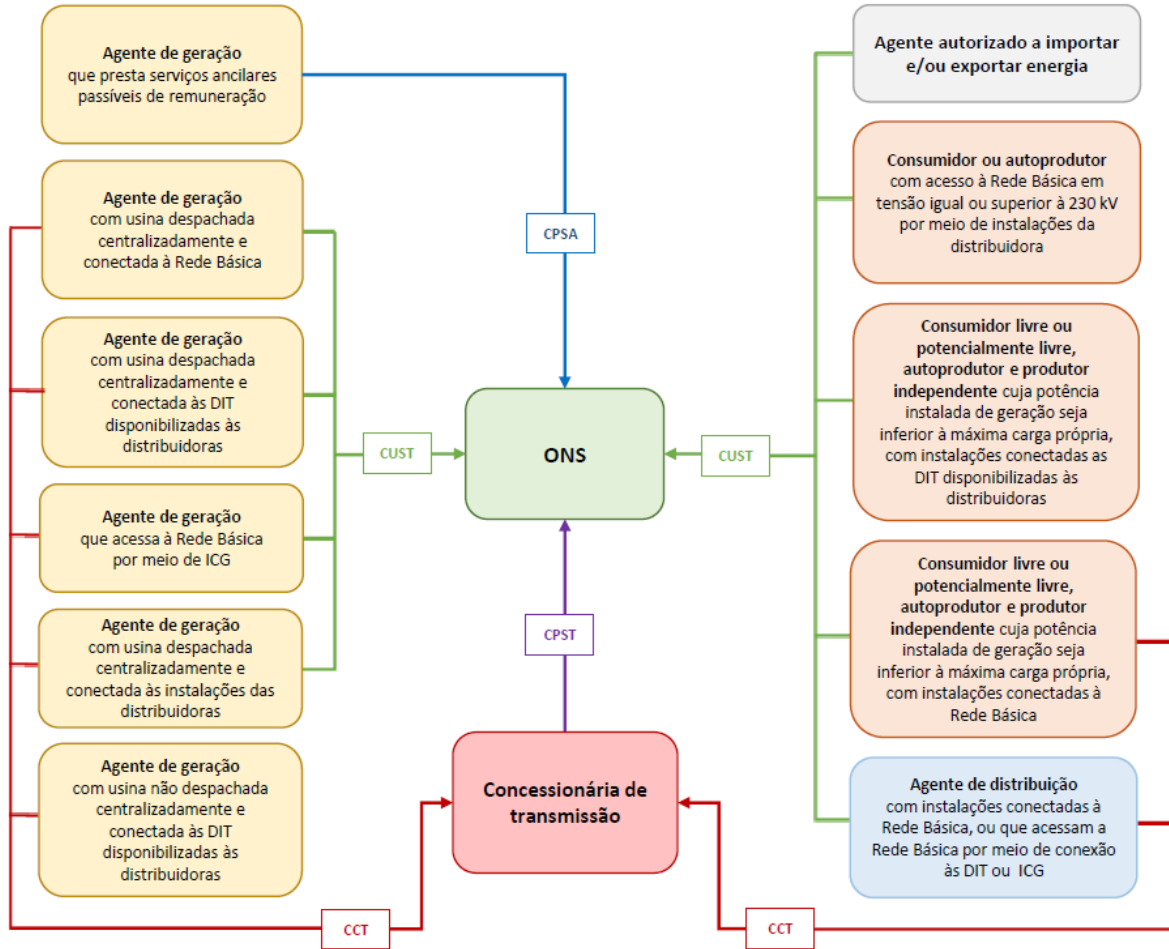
Agente de geração que presta serviços ancilares passíveis de remuneração

Agente de geração com usina despachada centralizadamente e conectada à Rede Básica

Agente de geração com usina despachada centralizadamente e conectada às DIT disponibilizadas às distribuidoras

Agente de geração que acessa à Rede Básica por meio de ICG

Agente de geração com usina despachada centralizadamente e conectada às instalações das distribuidoras

Agente de geração com usina não despachada centralizadamente e conectada às DIT disponibilizadas às distribuidoras

CPSA

CUST

ONS

CUST

CPST

Concessionária de transmissão

CCT

CCT

Agente autorizado a importar e/ou exportar energia

Consumidor ou autoprodutor com acesso à Rede Básica em tensão igual ou superior à 230 kV por meio de instalações da distribuidora

Consumidor livre ou potencialmente livre, autoprodutor e produtor independente cuja potência instalada de geração seja inferior à máxima carga própria, com instalações conectadas as DIT disponibilizadas às distribuidoras

Consumidor livre ou potencialmente livre, autoprodutor e produtor independente cuja potência instalada de geração seja inferior à máxima carga própria, com instalações conectadas à Rede Básica

Agente de distribuição com instalações conectadas à Rede Básica, ou que acessam a Rede Básica por meio de conexão às DIT ou ICG